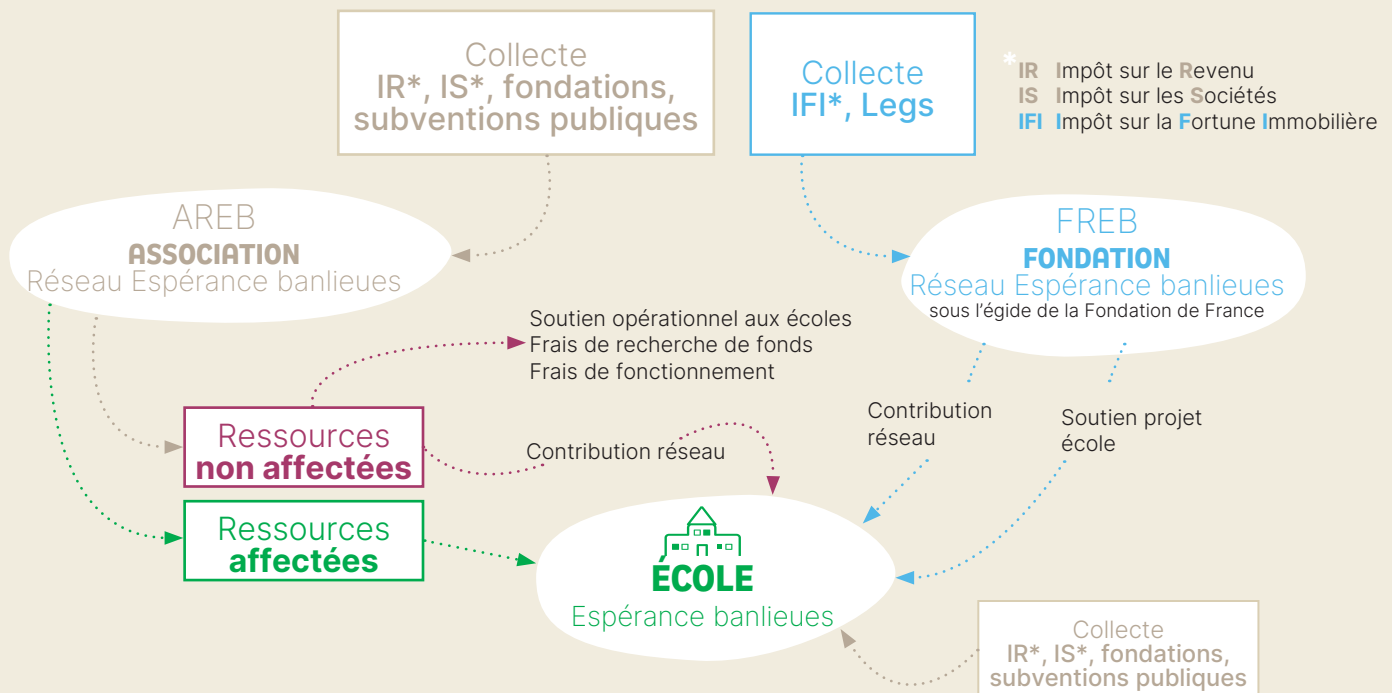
Collecte
IR*, IS*, fondations, subventions publiques

Collecte
IFI*, Legs

*IR Impôt sur le Revenu
IS Impôt sur les Sociétés
IFI Impôt sur la Fortune Immobilière

AREB
ASSOCIATION
Réseau Espérance banlieues

FREB
FONDATION
Réseau Espérance banlieues
sous l'égide de la Fondation de France

Soutien opérationnel aux écoles
Frais de recherche de fonds
Frais de fonctionnement

Contribution réseau

Soutien projet école

Ressources
non affectées

Contribution réseau

Ressources
affectées

ÉCOLE
Espérance banlieues

Collecte
IR*, IS*, fondations, subventions publiques